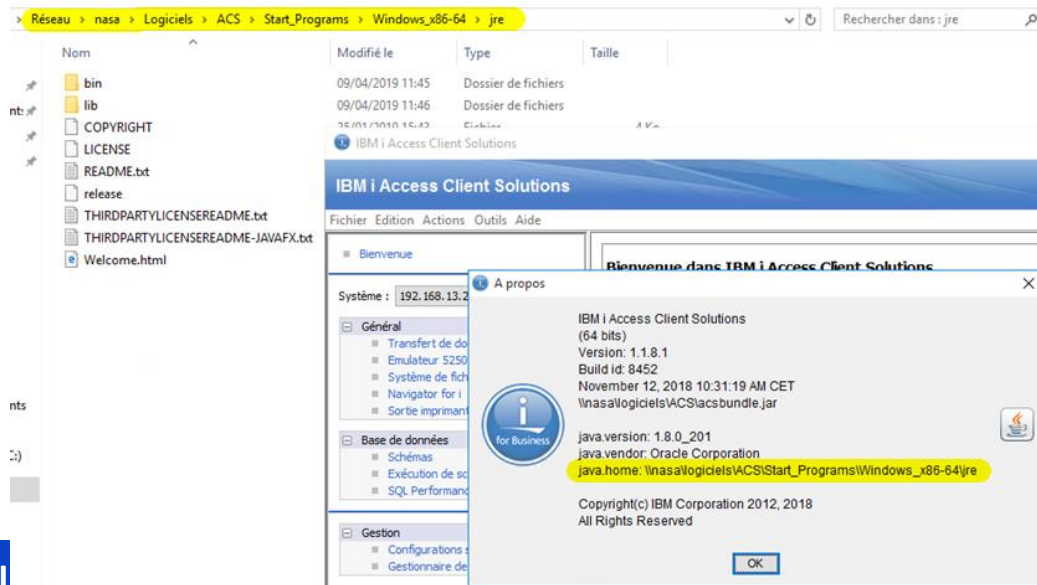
> Réseau > nasa > Logiciels > ACS > Start_Programs > Windows_x86-64 > jre

Rechercher dans : jre

Nom | Modifié le | Type | Taille

bin 09/04/2019 11:45 Dossier de fichiers
lib 09/04/2019 11:46 Dossier de fichiers
COPYRIGHT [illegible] Fichier 4 Ko
LICENSE
README.txt
release
THIRDPARTYLICENSEREADME.txt
THIRDPARTYLICENSEREADME-JAVAFX.txt
Welcome.html

nts
nts
C:)

IBM i Access Client Solutions

IBM i Access Client Solutions

Fichier Edition Actions Outils Aide

Bienvenue

Bienvenue dans IBM i Access Client Solutions

Système : 192.168.13.2

Général
Transfert de do
Emulateur 5250
Système de fich
Navigator for i
Sortie imprimant

Base de données
Schémas
Exécution de sc
SQL Performanc

Gestion
Configurations s
Gestionnaire de

A propos

IBM i Access Client Solutions
(64 bits)
Version: 1.1.8.1
Build id: 8452
November 12, 2018 10:31:19 AM CET
\\nasa\logiciels\ACS\acsbundle.jar

for Business

java.version: 1.8.0_201
java.vendor: Oracle Corporation
java.home: \\nasa\logiciels\ACS\Start_Programs\Windows_x86-64\jre

Copyright(c) IBM Corporation 2012, 2018
All Rights Reserved

OK